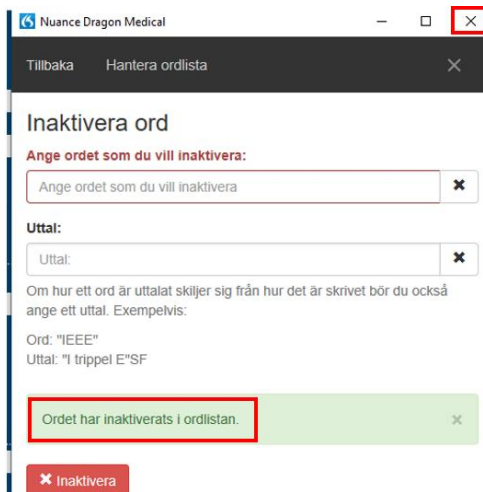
Nuance Dragon Medical

Tillbaka Hantera ordlista

Inaktivera ord

Ange ordet som du vill inaktivera:

Ange ordet som du vill inaktivera

Uttal:

Uttal:

Om hur ett ord är uttalat skiljer sig från hur det är skrivet bör du också ange ett uttal. Exempelvis:

Ord: "IEEE"
Uttal: "I trippel E"SF

Ordet har inaktiverats i ordlistan.

✖ Inaktivera